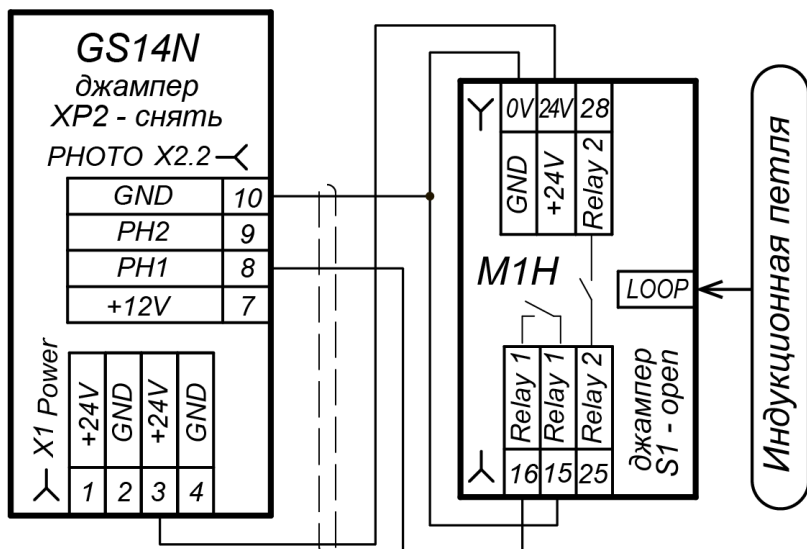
GS14N
джампер
XP2 - снять
PHOTO X2.2

| GND | 10 |
|---|---|
| PH2 | 9 |
| PH1 | 8 |
| +12V | 7 |

X1 Power

| +24V | GND | +24V | GND |
|---|---|---|---|
| 1 | 2 | 3 | 4 |

| 0V | 24V | 28 |
|---|---|---|
| GND | +24V | Relay 2 |

M1H

LOOP

| Relay 1 | Relay 1 | Relay 2 |
|---|---|---|
| 16 | 15 | 25 |

джампер
S1 - open

Индукционная петля